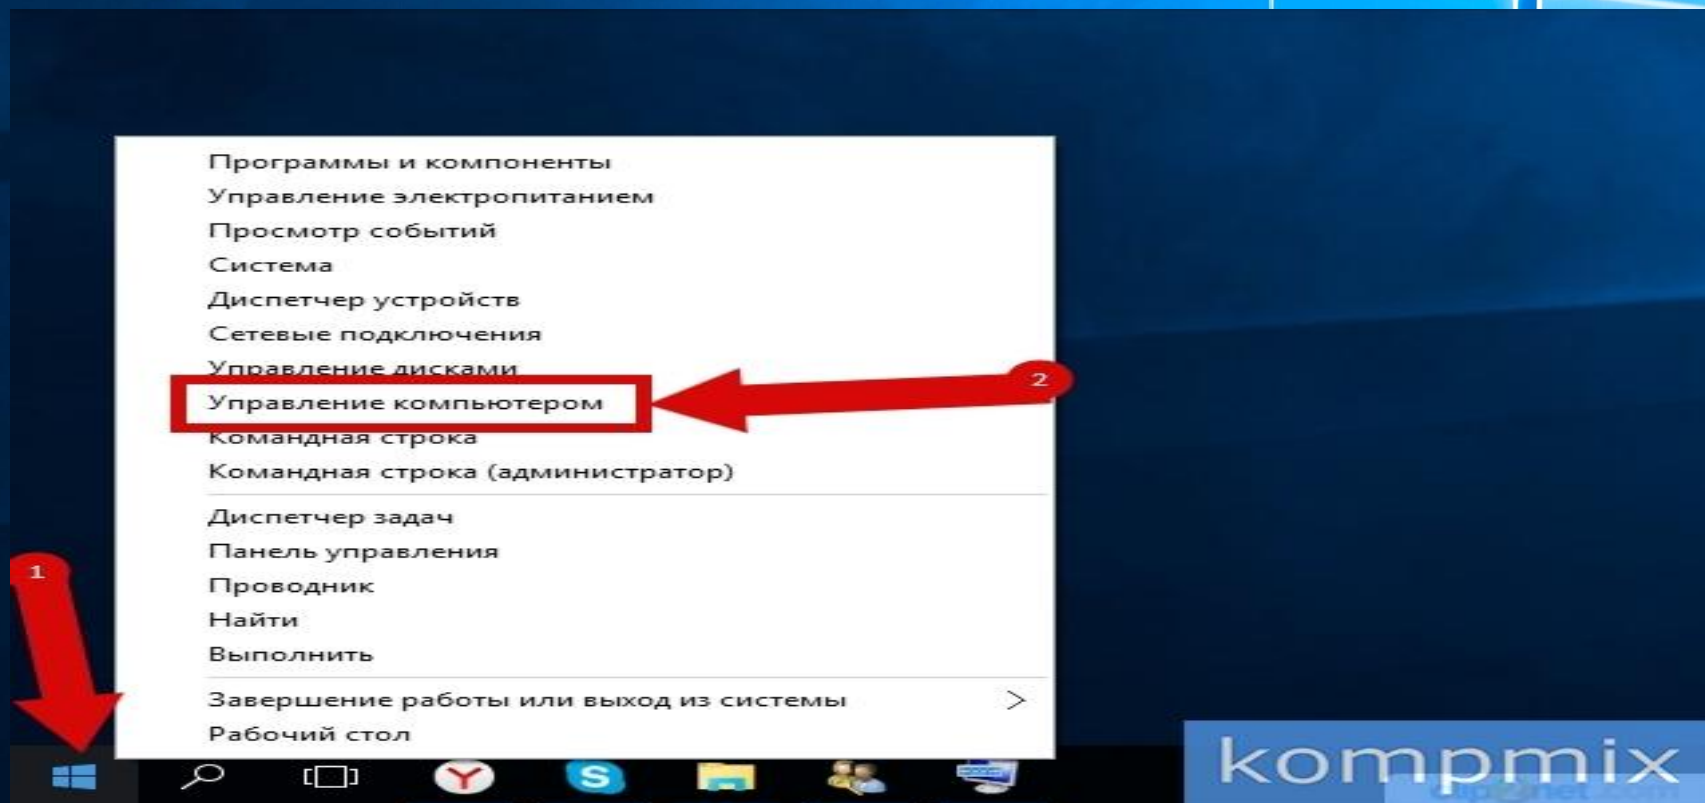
Программы и компоненты
Управление электропитанием
Просмотр событий
Система
Диспетчер устройств
Сетевые подключения
Управление дисками
Управление компьютером
Командная строка
Командная строка (администратор)

Диспетчер задач
Панель управления
Проводник
Найти
Выполнить

Завершение работы или выход из системы
Рабочий стол

1
2

kompmix